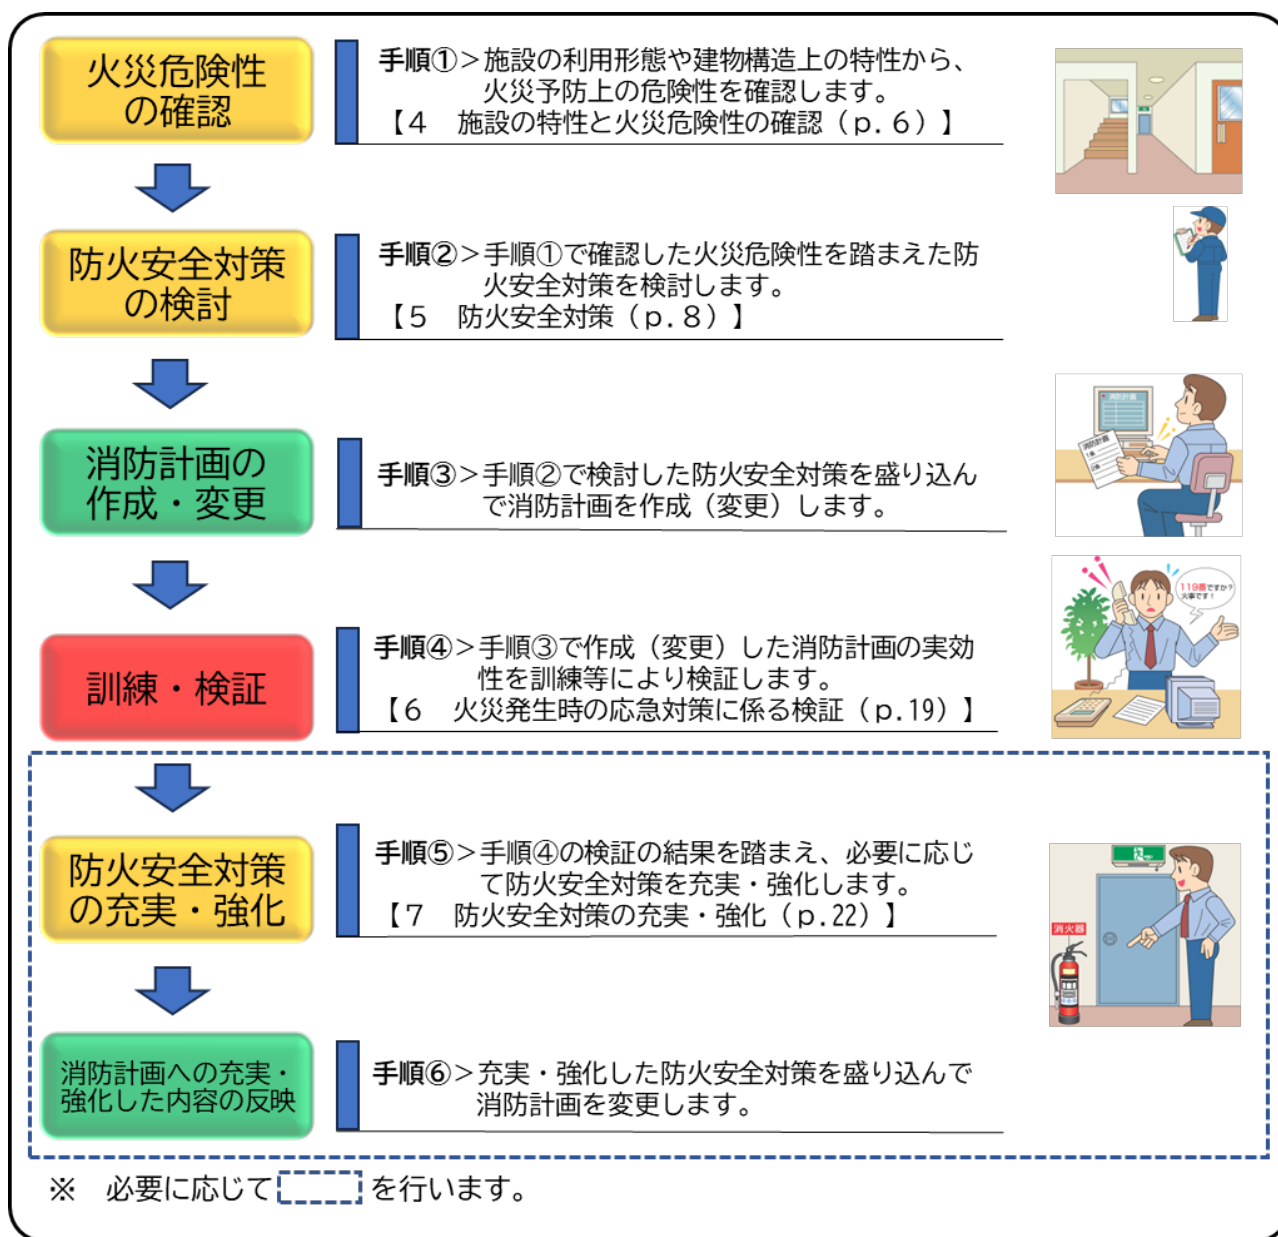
火災危険性の確認

手順①＞施設の利用形態や建物構造上の特性から、火災予防上の危険性を確認します。
【4　施設の特性と火災危険性の確認（p. 6）】

防火安全対策の検討

手順②＞手順①で確認した火災危険性を踏まえた防火安全対策を検討します。
【5　防火安全対策（p. 8）】

消防計画の作成・変更

消防計画

手順③＞手順②で検討した防火安全対策を盛り込んで消防計画を作成（変更）します。

訓練・検証

手順④＞手順③で作成（変更）した消防計画の実効性を訓練等により検証します。
【6　火災発生時の応急対策に係る検証（p. 19）】

119番ですか？火事です！

防火安全対策の充実・強化

手順⑤＞手順④の検証の結果を踏まえ、必要に応じて防火安全対策を充実・強化します。
【7　防火安全対策の充実・強化（p. 22）】

消火器

消防計画への充実・強化した内容の反映

手順⑥＞充実・強化した防火安全対策を盛り込んで消防計画を変更します。

※　必要に応じて　を行います。